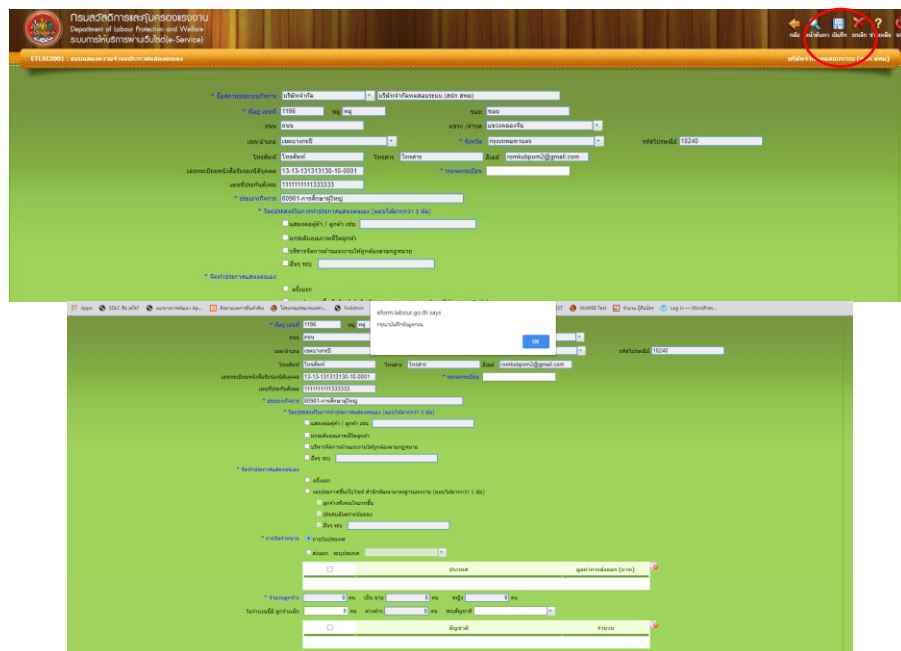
กรมสวัสดิการและคุ้มครองแรงงาน
Department of Labour Protection and Welfare
ระบบการให้บริการผ่านเว็บไซต์(e-Service)

หลัก หน้าค้นหา บันทึก ยกเลิก ช่วยเหลือ

ETLSE2001 : แบบแสดงความจำนงประกาศสงสงแลนง

* ชื่อสถานประกอบกิจการ บริษัทจำกัด บริษัทจำกัดทดสอบระบบ (สปก ทดสอบ)
* ที่อยู่ เลขที่ 1196 หมู่ หมู่ ซอย ซอย
ถนน ถนน แขวง / ตำบล แขวงคลองจั่น
เขต/อำเภอ เขตบางกะปิ * จังหวัด กรุงเทพมหานคร รหัสไปรษณีย์ 10240
โทรศัพท์ โทรศัพท์ โทรสาร โทรสาร อีเมล์ romkubpom2@gmail.com
เลขทะเบียนนิติบุคคล 13-13-131313130-10-0001 * ทุนจดทะเบียน
เลขที่ประกันสังคม 1111111111333333
* ประเภทกิจการ 80901-การศึกษาภูใหญ่

Apps SDLC คืออะไร? ... 

eform.labour.go.th says
กรุณาบันทึกข้อมูลก่อน
OK

* ที่อยู่ เลขที่ 1196 หมู่
ถนน ถนน
เขต/อำเภอ เขตบางกะปิ รหัสไปรษณีย์ 10240
โทรศัพท์ โทรศัพท์ โทรสาร โทรสาร อีเมล์ romkubpom2@gmail.com
เลขทะเบียนนิติบุคคล 13-13-131313130-10-0001 * ทุนจดทะเบียน
เลขที่ประกันสังคม 1111111111333333
* ประเภทกิจการ 80901-การศึกษาภูใหญ่
* วัตถุประสงค์ในการทำประกาศสงสงแลนง (ตอบได้มากกว่า 1 ข้อ)
แสดงผลงานผู้นำ / ลูกค้า เช่น
ยกระดับคุณภาพชีวิตลูกจ้าง
บริหารจัดการด้านแรงงานให้ถูกต้องตามกฎหมาย
อื่นๆ ระบุ
* จัดทำประกาศสงสงแลนง
ครั้งแรก
ต่ออายุการขึ้นบัญชี สำนักพัฒนามาตรฐานแรงงาน (ตอบได้มากกว่า 1 ข้อ)
ลูกจ้างที่เหมาะในการขึ้น
ประสบอันตรายจากแรงงาน
อื่นๆ ระบุ
* การจัดจำหน่าย ภายในประเทศ
ส่งออก ระบุประเทศ

| | ประเทศ | มูลค่าการส่งออก (บาท) |
|---|---|---|
| | | |

* จำนวนลูกจ้าง 0 คน เป็น ชาย 0 คน หญิง 0 คน
จำนวนลูกจ้างเด็ก 0 คน ต่างด้าว 0 คน ระบุสัญชาติ

| | สัญชาติ | จำนวน |
|---|---|---|
| | | |